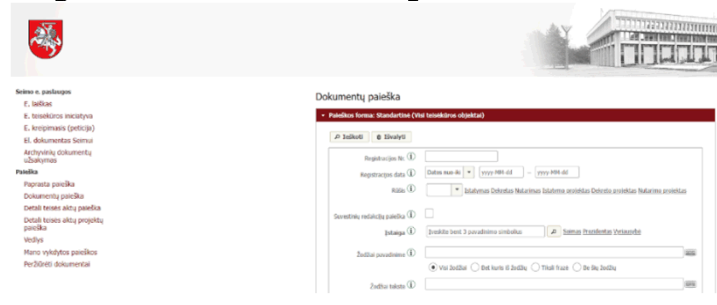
Seimo e. paslaugos
E. laiškas
E. teisėkūros iniciatyva
E. kreipimasis (peticija)
El. dokumentas Seimui
Archyvinių dokumentų užsakymas
Paieška
Paprasta paieška
Dokumentų paieška
Detali teisės aktų paieška
Detali teisės aktų projektų paieška
Vedlys
Mano vykdytos paieškos
Peržiūrėti dokumentai

Dokumentų paieška

Paieškos forma: Standartinė (Visi teisėkūros objektai)

Ieškoti
Išvalyti

Registracijos Nr.
Registracijos data
Datos nuo-iki
yyyy-MM-dd
yyyy-MM-dd
Rūšis
Įstatymas Dekretas Nutarimas Įstatymo projektas Dekreto projektas Nutarimo projektas
Suvestinių redakcijų paieška
Įstaiga
Įveskite bent 3 pavadinimo simbolius
Seimas Prezidentas Vyriausybė
Žodžiai pavadinime
Visi žodžiai
Bet kuris iš žodžių
Tiksli frazė
Be šių žodžių
Žodžiai tekste